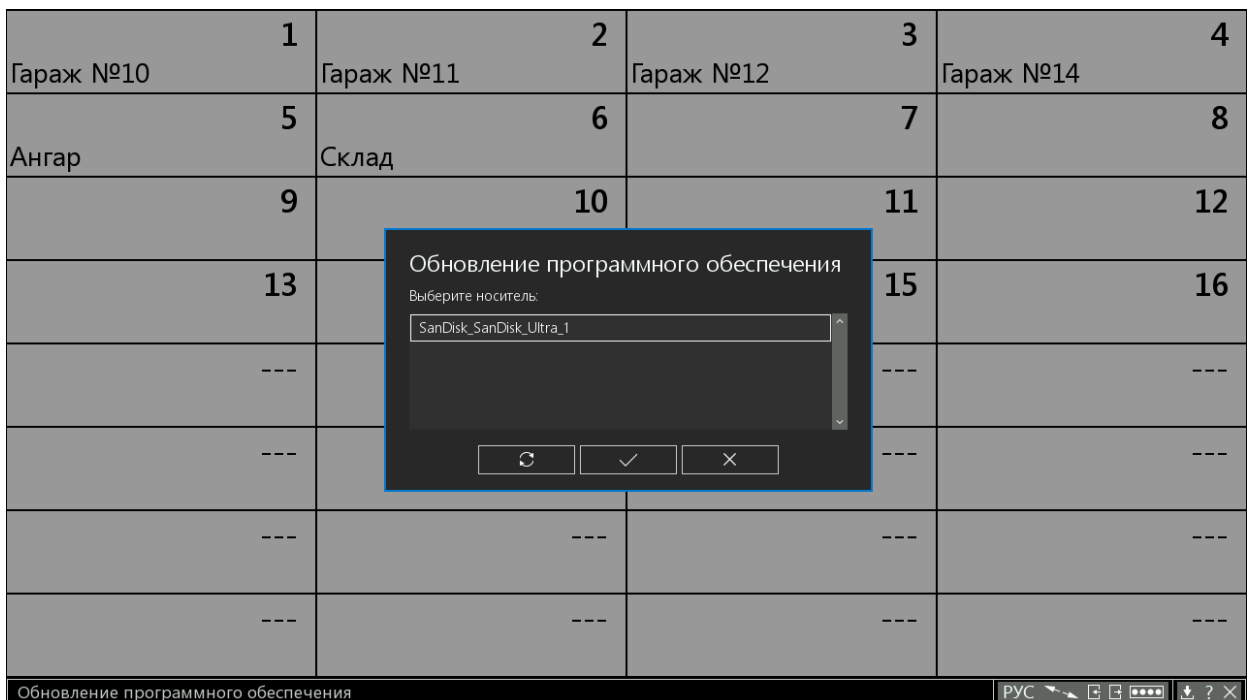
| 1 Гараж №10 | 2 Гараж №11 | 3 Гараж №12 | 4 Гараж №14 |
|---|---|---|---|
| 5 Ангар | 6 Склад | 7 | 8 |
| 9 | 10 | 11 | 12 |
| 13 | | 15 | 16 |
| --- | | --- | --- |
| --- | | --- | --- |
| --- | --- | --- | --- |
| --- | --- | --- | --- |

Обновление программного обеспечения

Выберите носитель:

SanDisk_SanDisk_Ultra_1

Обновление программного обеспечения

РУС ? ✕